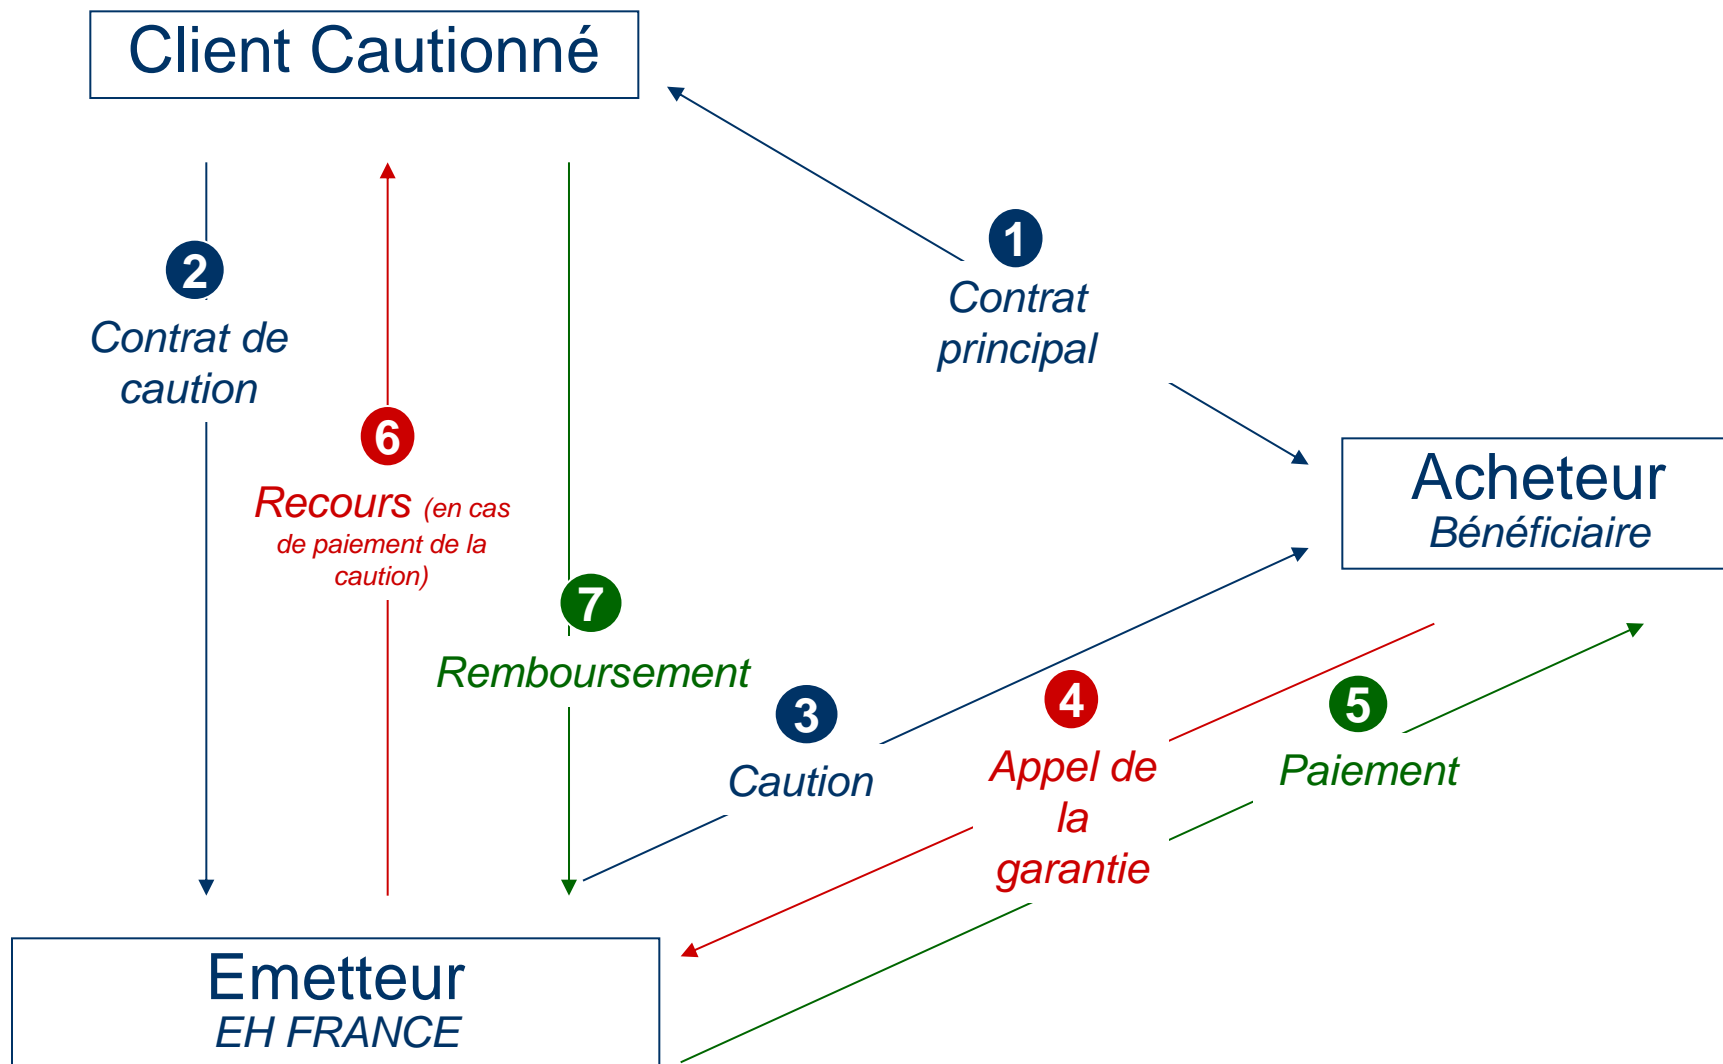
Client Cautionné

1
Contrat principal

Acheteur
Bénéficiaire

2
Contrat de caution

6
Recours (en cas de paiement de la caution)

7
Remboursement

3
Caution

4
Appel de la garantie

5
Paiement

Emetteur
EH FRANCE